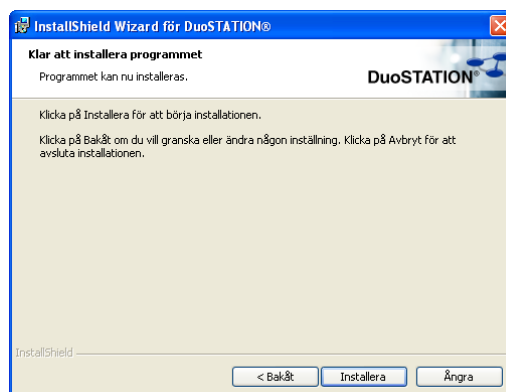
InstallShield Wizard för DuoSTATION®

Klar att installera programmet

Programmet kan nu installeras.

DuoSTATION®

Klicka på Installera för att börja installationen.

Klicka på Bakåt om du vill granska eller ändra någon inställning. Klicka på Avbryt för att avsluta installationen.

InstallShield

< Bakåt

Installera

Ångra